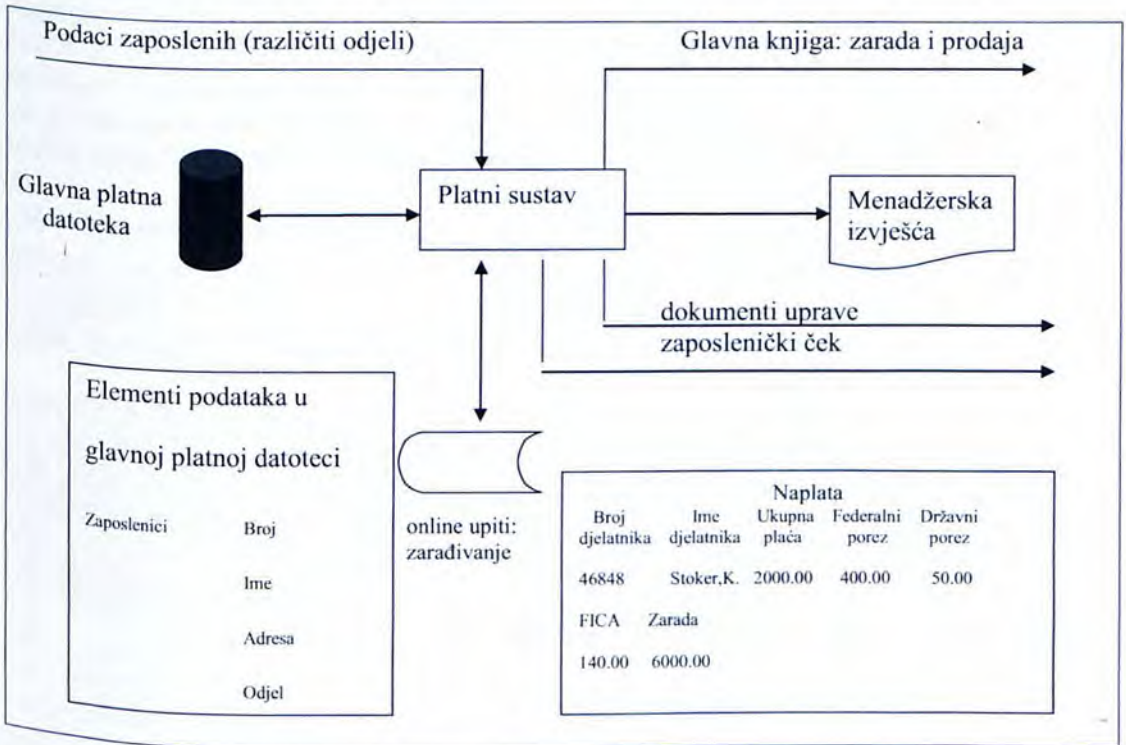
Podaci zaposlenih (različiti odjeli)

Glavna knjiga: zarada i prodaja

Glavna platna datoteka

Platni sustav

Menadžerska izvješća

dokumenti uprave

zaposlenički ček

Elementi podataka u glavnoj platnoj datoteci

Zaposlenici

Broj

Ime

Adresa

Odjel

online upiti: zarađivanje

Naplata

| Broj djelatnika | Ime djelatnika | Ukupna plaća | Federalni porez | Državni porez |
|---|---|---|---|---|
| 46848 | Stoker,K. | 2000.00 | 400.00 | 50.00 |

| FICA | Zarada |
|---|---|
| 140.00 | 6000.00 |